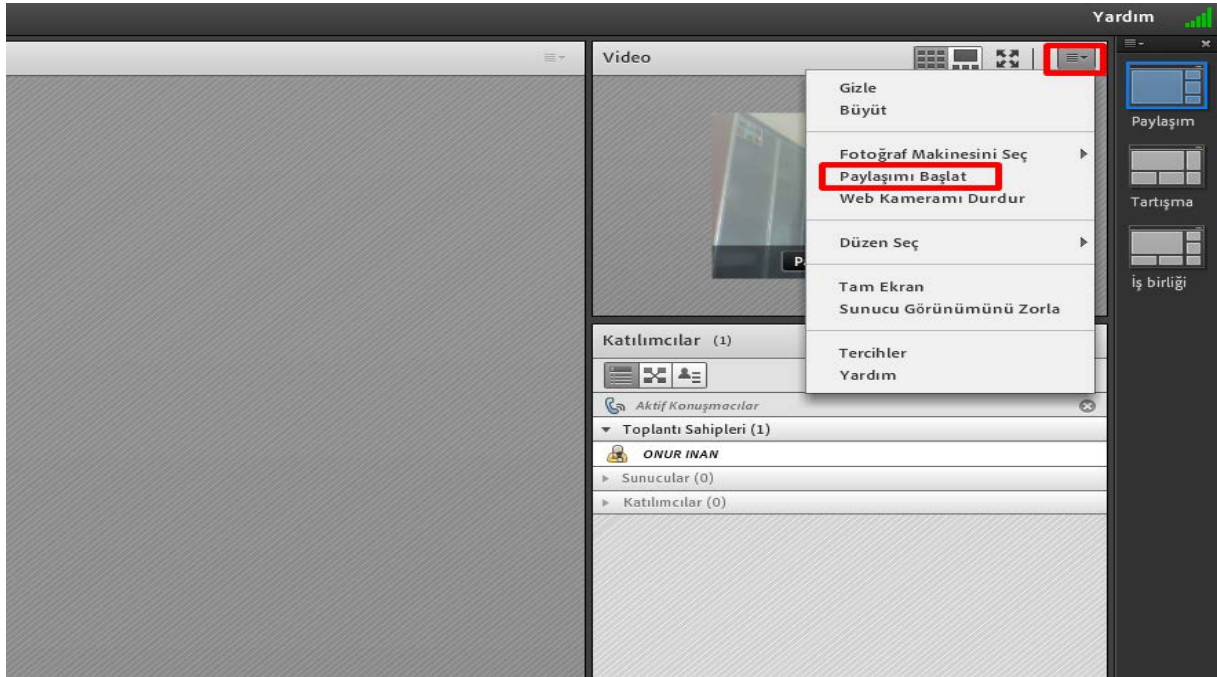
Yardım

Video

Gizle
Büyüt

Fotoğraf Makinesini Seç
Paylaşımı Başlat
Web Kameramı Durdur

Düzen Seç

Tam Ekran
Sunucu Görünümünü Zorla

Tercihler
Yardım

P

Paylaşım

Tartışma

İş birliği

Katılımcılar (1)

Aktif Konuşmacılar

Toplantı Sahipleri (1)

ONUR INAN

Sunucular (0)

Katılımcılar (0)